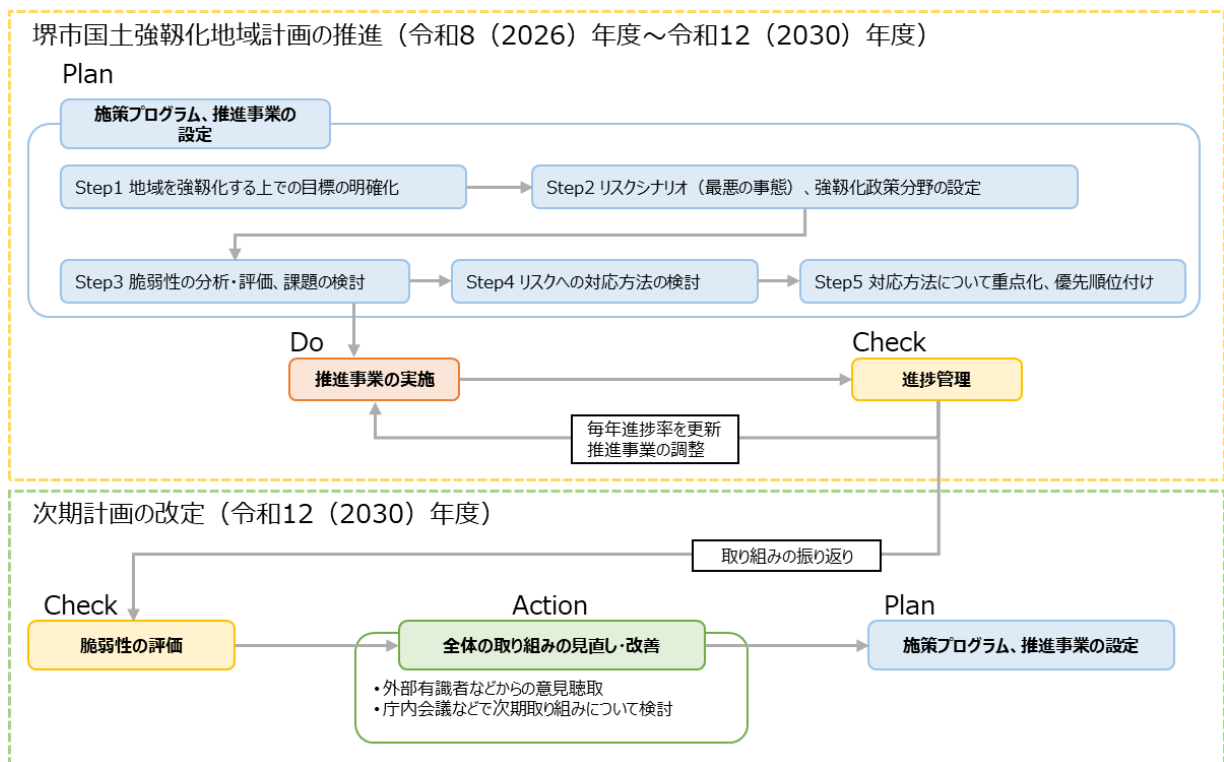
堺市国土強靱化地域計画の推進（令和8（2026）年度～令和12（2030）年度）

Plan

施策プログラム、推進事業の設定

Step1 地域を強靱化する上での目標の明確化

Step2 リスクシナリオ（最悪の事態）、強靱化政策分野の設定

Step3 脆弱性の分析・評価、課題の検討

Step4 リスクへの対応方法の検討

Step5 対応方法について重点化、優先順位付け

Do

推進事業の実施

Check

進捗管理

毎年進捗率を更新
推進事業の調整

次期計画の改定（令和12（2030）年度）

取り組みの振り返り

Check

脆弱性の評価

Action

全体の取り組みの見直し・改善

・外部有識者などからの意見聴取
・庁内会議などで次期取り組みについて検討

Plan

施策プログラム、推進事業の設定